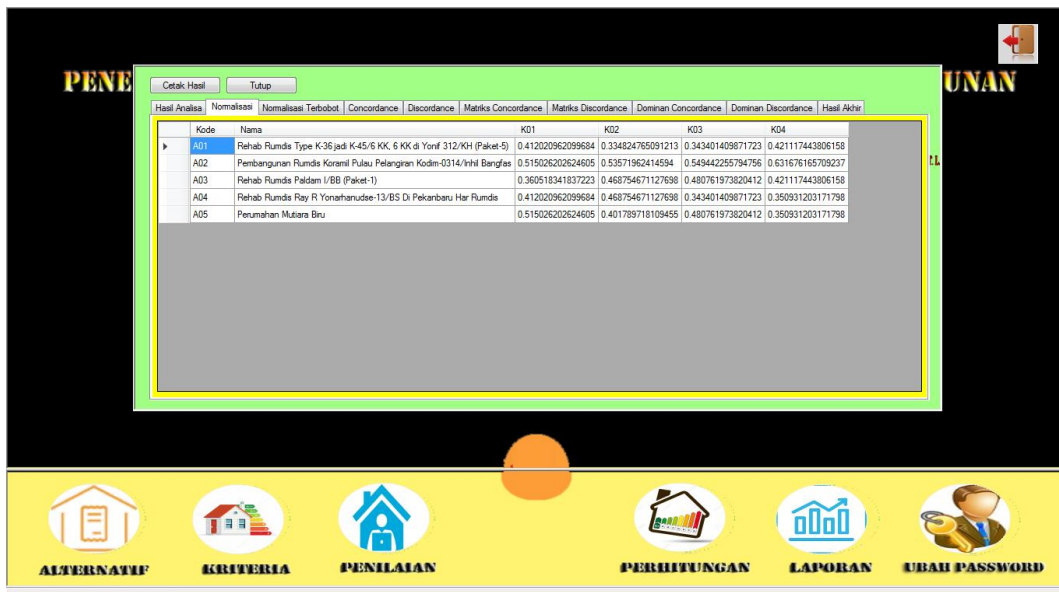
PENE UNAN

Cetak Hasil Tutup

Hasil Analisa | Normalisasi | Normalisasi Terbobot | Concordance | Discordance | Matriks Concordance | Matriks Discordance | Dominan Concordance | Dominan Discordance | Hasil Akhir

| Kode | Nama | K01 | K02 | K03 | K04 |
|---|---|---|---|---|---|
| A01 | Rehab Rumdis Type K-36 jadi K-45/6 KK, 6 KK di Yonif 312/KH (Paket-5) | 0.412020962099684 | 0.334824765091213 | 0.343401409871723 | 0.421117443806158 |
| A02 | Pembangunan Rumdis Koramil Pulau Pelangiran Kodim-0314/Inhil Bangfas | 0.515026202624605 | 0.53571962414594 | 0.549442255794756 | 0.631676165709237 |
| A03 | Rehab Rumdis Paldam I/BB (Paket-1) | 0.360518341837223 | 0.468754671127698 | 0.480761973820412 | 0.421117443806158 |
| A04 | Rehab Rumdis Ray R Yonarhanudse-13/BS Di Pekanbaru Har Rumdis | 0.412020962099684 | 0.468754671127698 | 0.343401409871723 | 0.350931203171798 |
| A05 | Perumahan Mutiara Biru | 0.515026202624605 | 0.401789718109455 | 0.480761973820412 | 0.350931203171798 |

ALTERNATIF KRITERIA PENILAIAN PERHITUNGAN LAPORAN UBAH PASSWORD